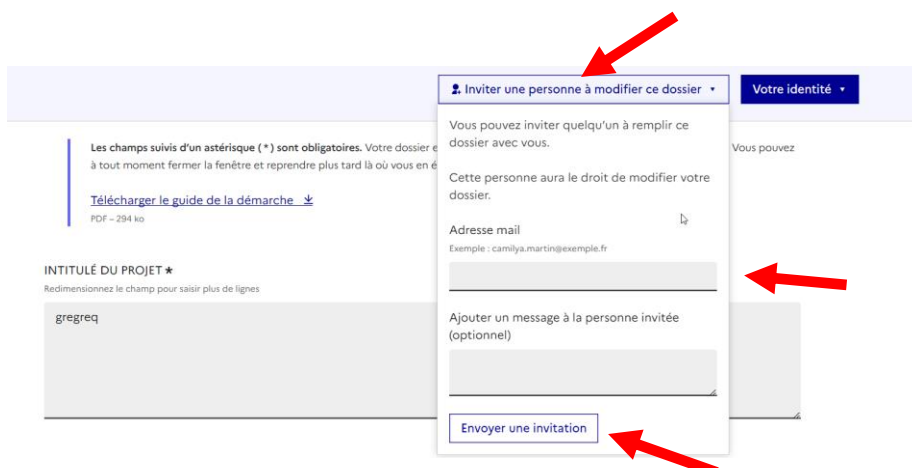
Inviter une personne à modifier ce dossier ▾

Votre identité ▾

Les champs suivis d'un astérisque ( * ) sont obligatoires. Votre dossier e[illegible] Vous pouvez à tout moment fermer la fenêtre et reprendre plus tard là où vous en é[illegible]

Télécharger le guide de la démarche

PDF – 294 ko

INTITULÉ DU PROJET *

Redimensionnez le champ pour saisir plus de lignes

gregreq

Vous pouvez inviter quelqu'un à remplir ce dossier avec vous.

Cette personne aura le droit de modifier votre dossier.

Adresse mail

Exemple : camilya.martin@exemple.fr

Ajouter un message à la personne invitée (optionnel)

Envoyer une invitation